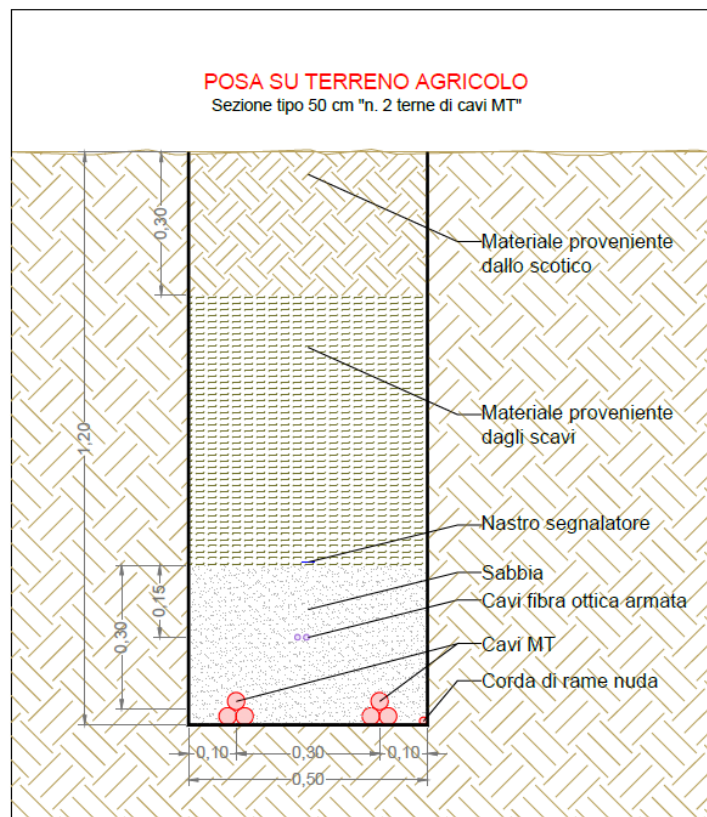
POSA SU TERRENO AGRICOLO
Sezione tipo 50 cm "n. 2 terne di cavi MT"

0,30

1,20

Materiale proveniente dallo scotico

Materiale proveniente dagli scavi

Nastro segnalatore

Sabbia

Cavi fibra ottica armata

0,15

0,30

Cavi MT

Corda di rame nuda

0,10 0,30 0,10

0,50